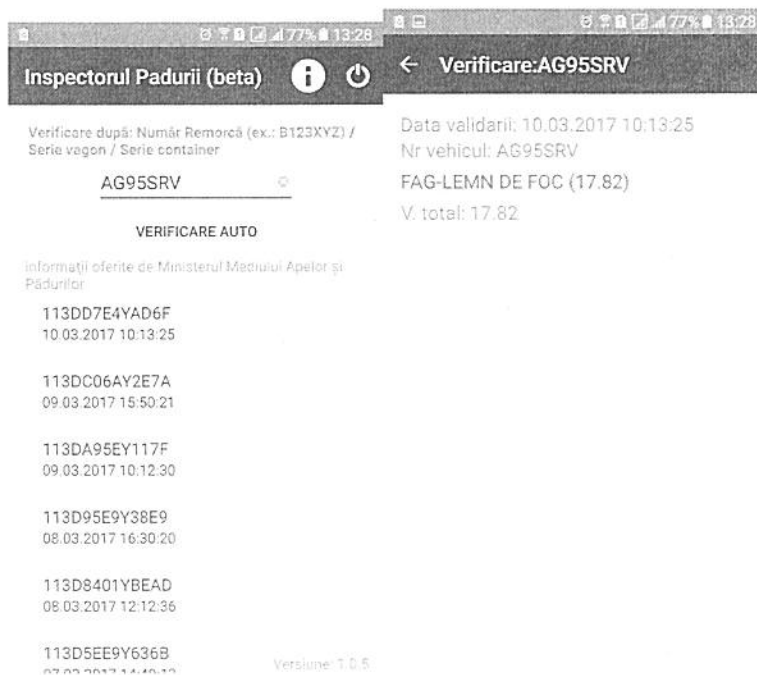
77% 13:28

Inspectorul Padurii (beta)

Verificare după: Număr Remorcă (ex.: B123XYZ) / Serie vagon / Serie container

AG95SRV

VERIFICARE AUTO

Informații oferite de Ministerul Mediului Apelor și Pădurilor

113DD7E4YAD6F
10.03.2017 10:13:25

113DC06AY2E7A
09.03.2017 15:50:21

113DA95EY117F
09.03.2017 10:12:30

113D95E9Y38E9
08.03.2017 16:30:20

113D8401YBEAD
08.03.2017 12:12:36

113D5EE9Y636B
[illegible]

Versiune: 1.0.5

77% 13:28

← Verificare:AG95SRV

Data validarii: 10.03.2017 10:13:25
Nr vehicul: AG95SRV
FAG-LEMN DE FOC (17.82)
V. total: 17.82